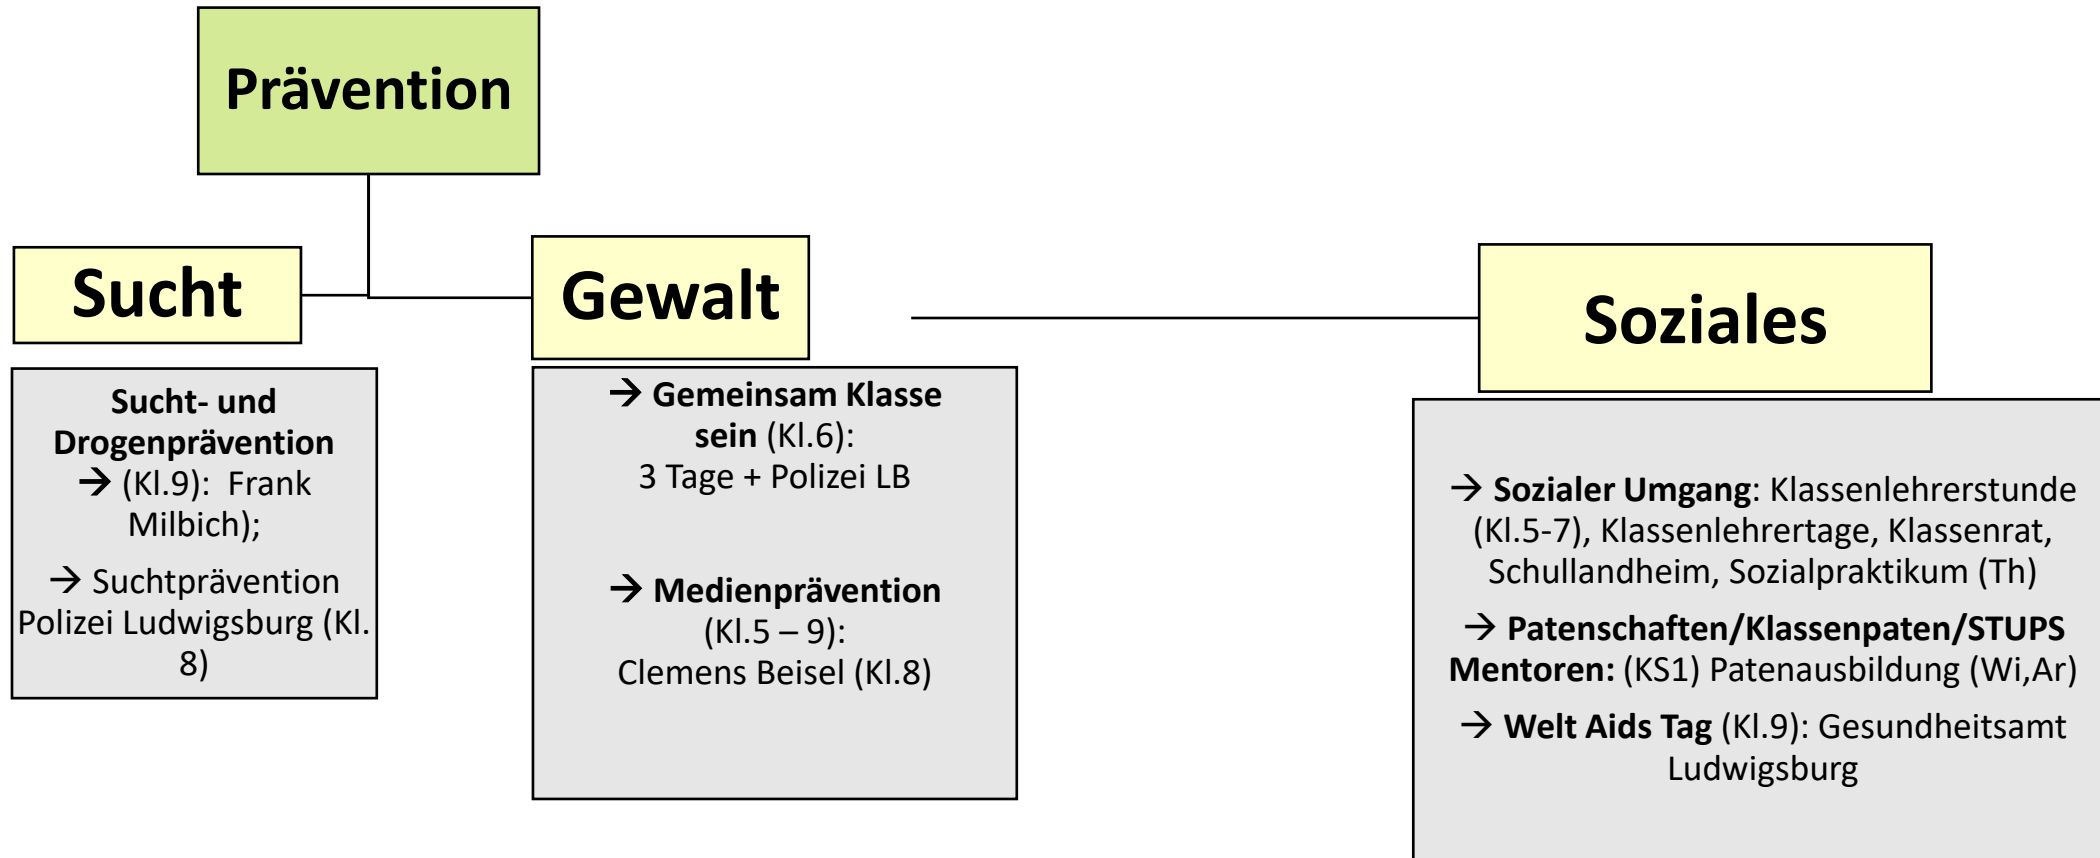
Prävention

Sucht

Sucht- und Drogenprävention
→ (Kl.9): Frank Milbich);

→ Suchtprävention Polizei Ludwigsburg (Kl. 8)

Gewalt

→ Gemeinsam Klasse sein (Kl.6):
3 Tage + Polizei LB

→ Medienprävention (Kl.5 – 9):
Clemens Beisel (Kl.8)

Soziales

→ Sozialer Umgang: Klassenlehrerstunde (Kl.5-7), Klassenlehrertage, Klassenrat, Schullandheim, Sozialpraktikum (Th)

→ Patenschaften/Klassenpaten/STUPS Mentoren: (KS1) Patenausbildung (Wi,Ar)

→ Welt Aids Tag (Kl.9): Gesundheitsamt Ludwigsburg